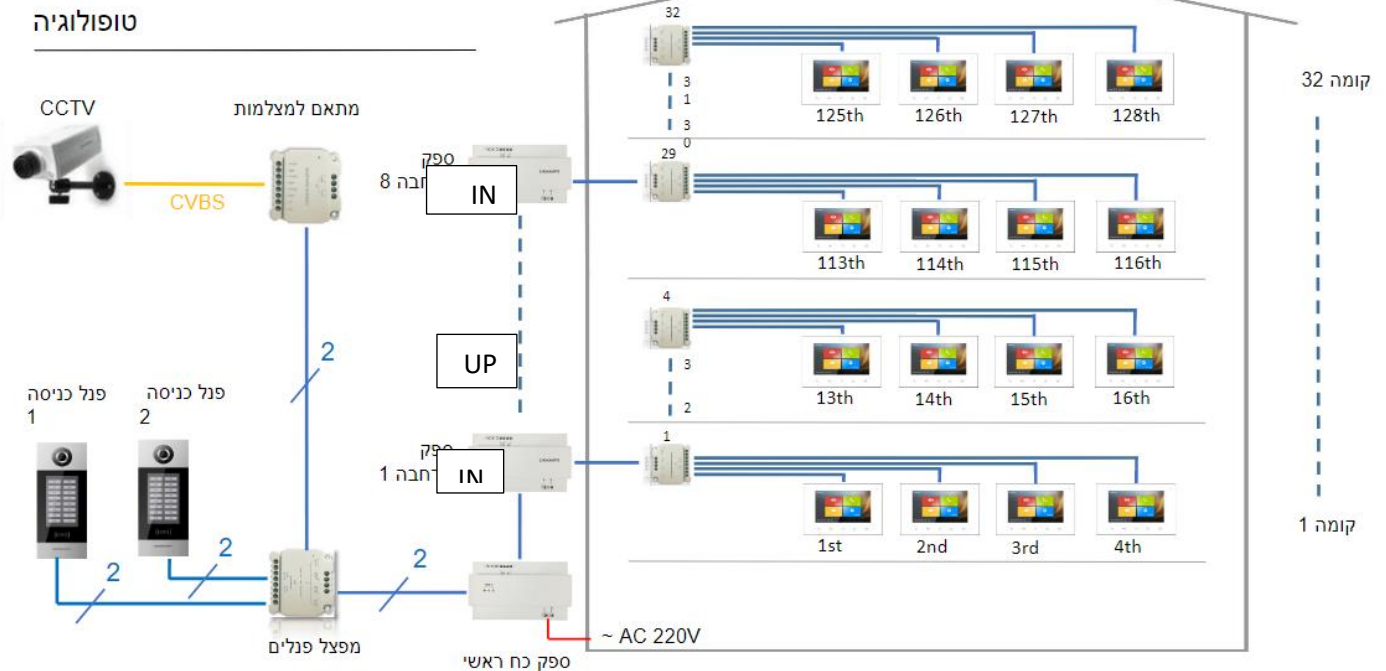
טופולוגיה

CCTV

מתאם למצלמות

CVBS

ספק
חבה 8
IN

UP

ספק
חבה 1
IN

2

פנל כניסה
1

פנל כניסה
2

2

2

2

מפצל פנלים

ספק כח ראשי

~ AC 220V

32

3
1
3
0

125th 126th 127th 128th

29

113th 114th 115th 116th

4

3
2

13th 14th 15th 16th

1

1st 2nd 3rd 4th

קומה 32

קומה 1